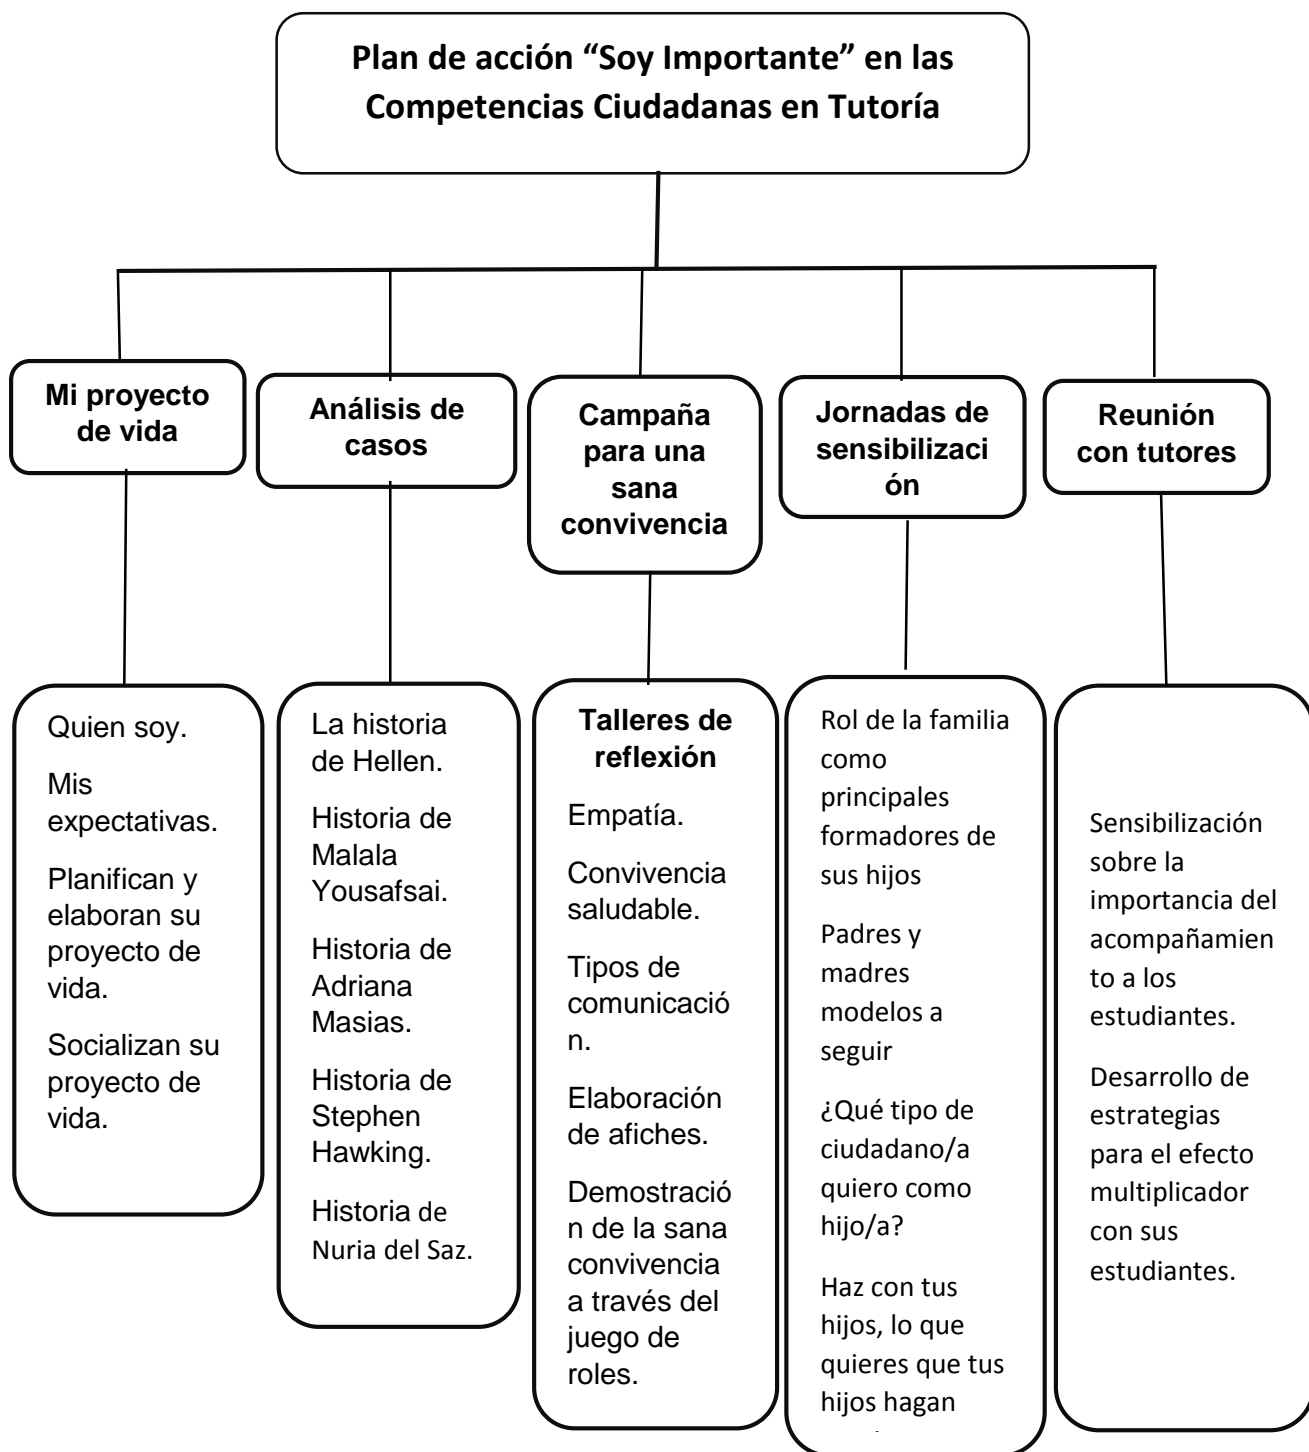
Plan de acción "Soy Importante" en las Competencias Ciudadanas en Tutoría

Mi proyecto de vida

Quien soy.

Mis expectativas.

Planifican y elaboran su proyecto de vida.

Socializan su proyecto de vida.

Análisis de casos

La historia de Hellen.

Historia de Malala Yousafsai.

Historia de Adriana Masias.

Historia de Stephen Hawking.

Historia de Nuria del Saz.

Campaña para una sana convivencia

Talleres de reflexión

Empatía.

Convivencia saludable.

Tipos de comunicación.

Elaboración de afiches.

Demostración de la sana convivencia a través del juego de roles.

Jornadas de sensibilización

Rol de la familia como principales formadores de sus hijos

Padres y madres modelos a seguir

¿Qué tipo de ciudadano/a quiero como hijo/a?

Haz con tus hijos, lo que quieres que tus hijos hagan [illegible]

Reunión con tutores

Sensibilización sobre la importancia del acompañamiento a los estudiantes.

Desarrollo de estrategias para el efecto multiplicador con sus estudiantes.